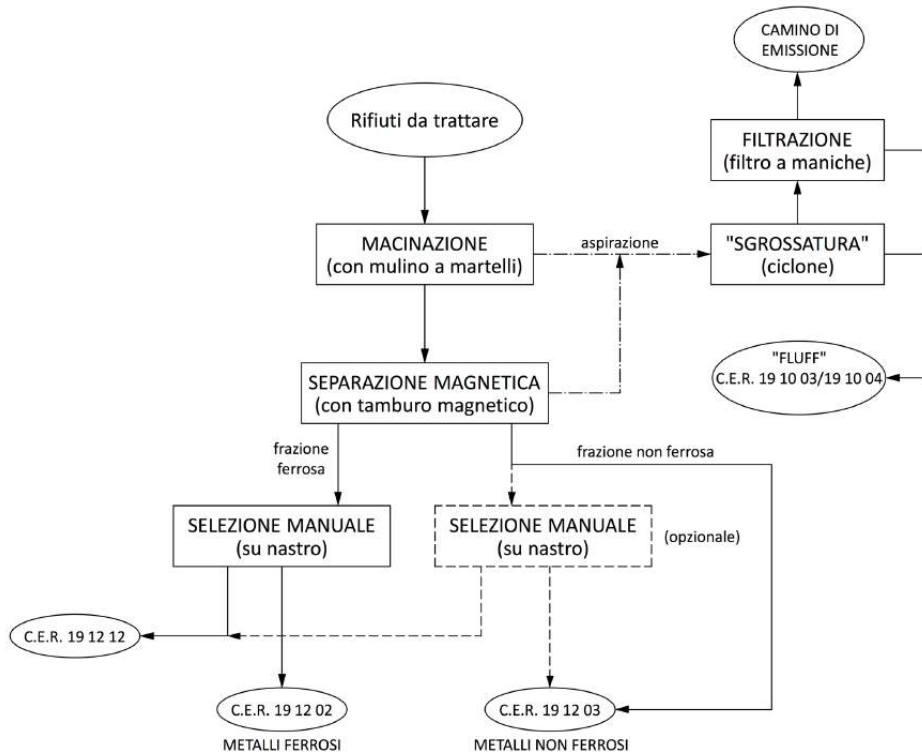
CAMINO DI EMISSIONE

Rifiuti da trattare

FILTRAZIONE
(filtro a maniche)

MACINAZIONE
(con mulino a martelli)

aspirazione

"SGROSSATURA"
(ciclone)

"FLUFF"
C.E.R. 19 10 03/19 10 04

SEPARAZIONE MAGNETICA
(con tamburo magnetico)

frazione ferrosa

frazione non ferrosa

SELEZIONE MANUALE
(su nastro)

SELEZIONE MANUALE
(su nastro)

(opzionale)

C.E.R. 19 12 12

C.E.R. 19 12 02
METALLI FERROSI

C.E.R. 19 12 03
METALLI NON FERROSI